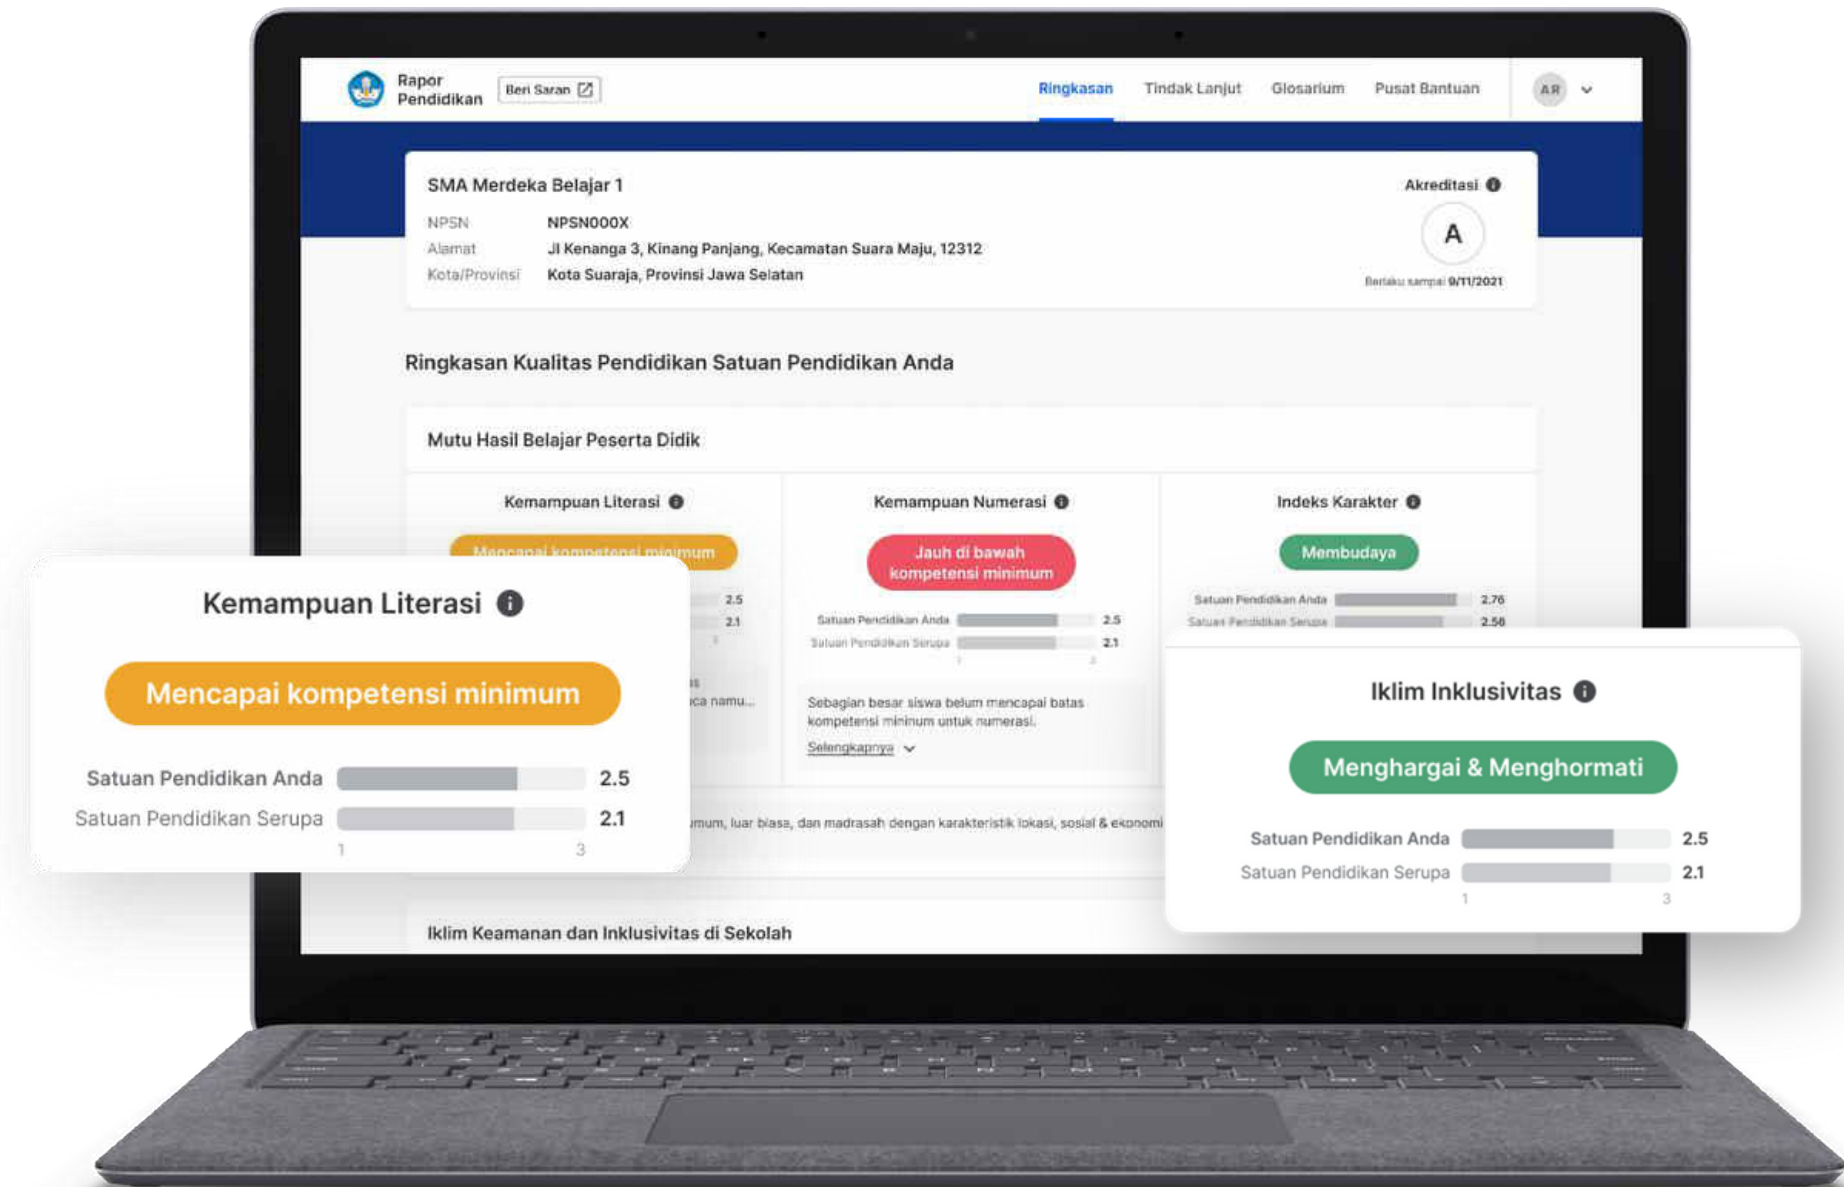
Rapor Pendidikan
Beri Saran
Ringkasan
Tindak Lanjut
Glosarium
Pusat Bantuan
AR

SMA Merdeka Belajar 1
NPSN NPSN000X
Alamat Jl Kenanga 3, Kinang Panjang, Kecamatan Suara Maju, 12312
Kota/Provinsi Kota Suaraja, Provinsi Jawa Selatan
Akreditasi
A
Berlaku sampai 9/11/2021

Ringkasan Kualitas Pendidikan Satuan Pendidikan Anda

Mutu Hasil Belajar Peserta Didik

Kemampuan Literasi
Mencapai kompetensi minimum
2.5
2.1

Kemampuan Numerasi
Jauh di bawah kompetensi minimum
Satuan Pendidikan Anda 2.5
Satuan Pendidikan Serupa 2.1
Sebagian besar siswa belum mencapai batas kompetensi minimum untuk numerasi.
Selengkapnya

Indeks Karakter
Membudaya
Satuan Pendidikan Anda 2.76
Satuan Pendidikan Serupa 2.56

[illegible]mum, luar biasa, dan madrasah dengan karakteristik lokasi, sosial & ekonomi

Iklim Keamanan dan Inklusivitas di Sekolah

Kemampuan Literasi
Mencapai kompetensi minimum
Satuan Pendidikan Anda 2.5
Satuan Pendidikan Serupa 2.1
1 3

Iklim Inklusivitas
Menghargai & Menghormati
Satuan Pendidikan Anda 2.5
Satuan Pendidikan Serupa 2.1
1 3